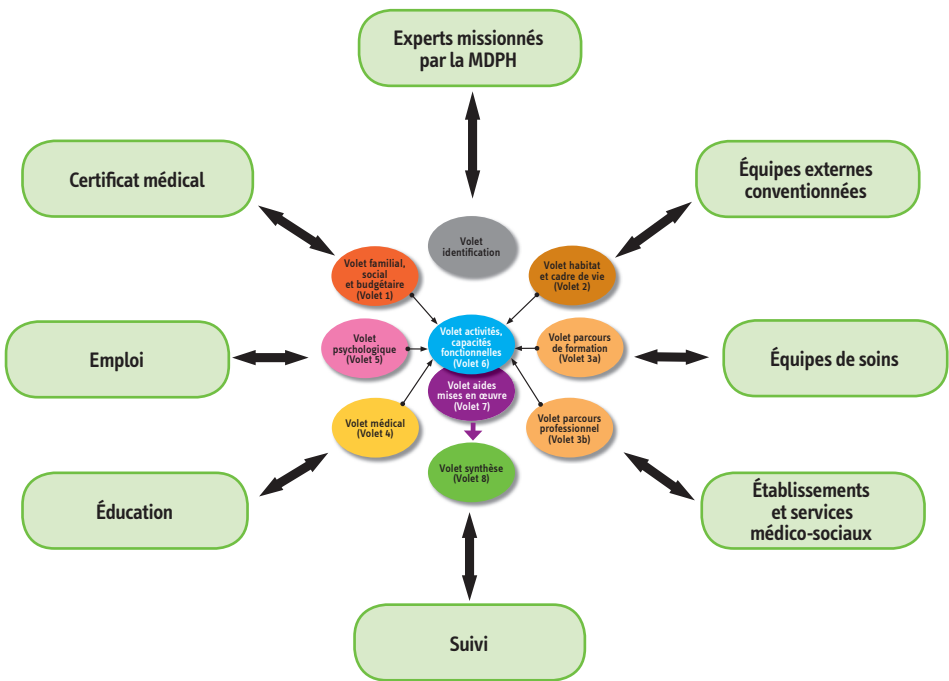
Experts missionnés par la MDPH

Certificat médical

Équipes externes conventionnées

Volet identification

Volet familial, social et budgétaire (Volet 1)

Volet habitat et cadre de vie (Volet 2)

Emploi

Volet psychologique (Volet 5)

Volet activités, capacités fonctionnelles (Volet 6)

Volet parcours de formation (Volet 3a)

Équipes de soins

Volet aides mises en œuvre (Volet 7)

Volet médical (Volet 4)

Volet parcours professionnel (Volet 3b)

Volet synthèse (Volet 8)

Éducation

Établissements et services médico-sociaux

Suivi